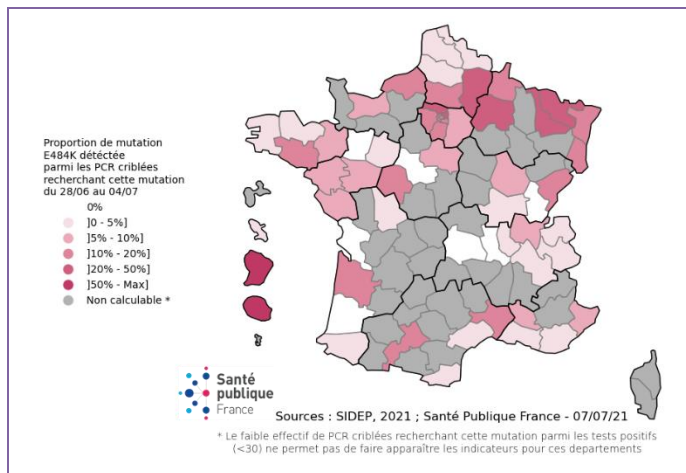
Proportion de mutation E484K détectée parmi les PCR criblées recherchant cette mutation du 28/06 au 04/07

0%
]0 - 5%]
]5% - 10%]
]10% - 20%]
]20% - 50%]
]50% - Max]
Non calculable *

Santé publique France

Sources : SIDEP, 2021 ; Santé Publique France - 07/07/21

* Le faible effectif de PCR criblées recherchant cette mutation parmi les tests positifs (<30) ne permet pas de faire apparaître les indicateurs pour ces departements